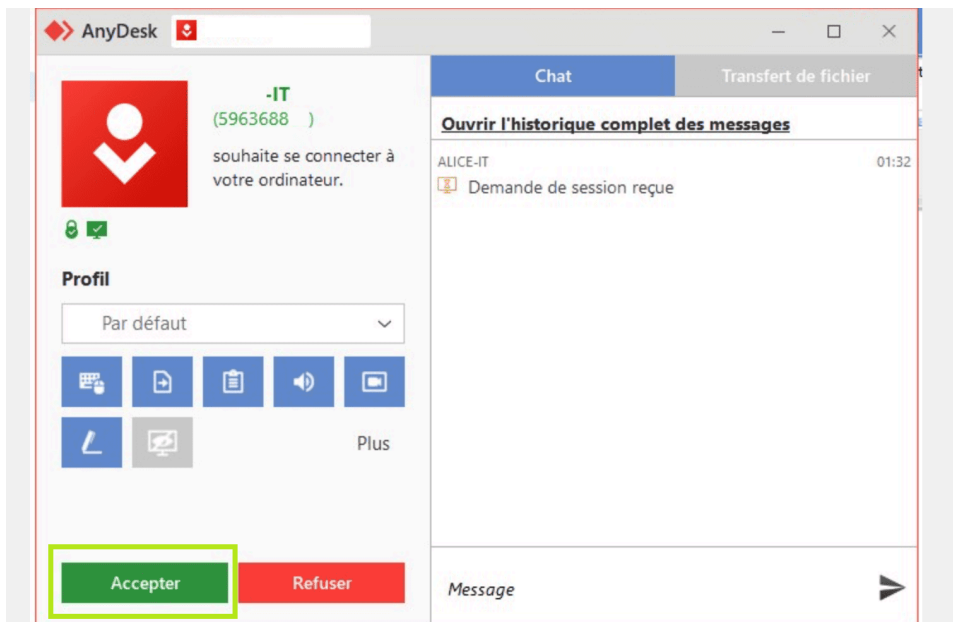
AnyDesk

-IT
(5963688 )
souhaite se connecter à votre ordinateur.

Profil
Par défaut

Plus

Accepter
Refuser

Chat
Transfert de fichier

Ouvrir l'historique complet des messages

ALICE-IT
01:32
Demande de session reçue

Message